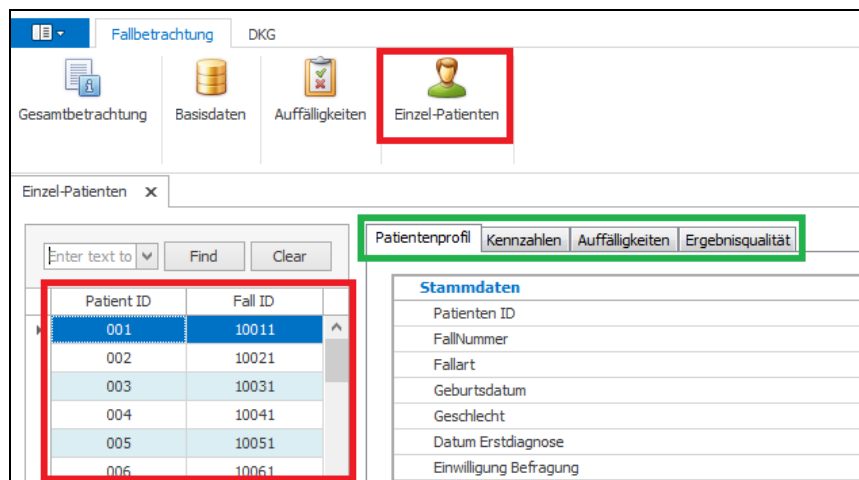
Fallbetrachtung DKG

Gesamtbetrachtung Basisdaten Auffälligkeiten Einzel-Patienten

Einzel-Patienten ×

Enter text to Find Clear

| Patient ID | Fall ID |
|---|---|
| 001 | 10011 |
| 002 | 10021 |
| 003 | 10031 |
| 004 | 10041 |
| 005 | 10051 |
| 006 | 10061 |

Patientenprofil Kennzahlen Auffälligkeiten Ergebnisqualität

Stammdaten
Patienten ID
FallNummer
Fallart
Geburtsdatum
Geschlecht
Datum Erstdiagnose
Einwilligung Befragung